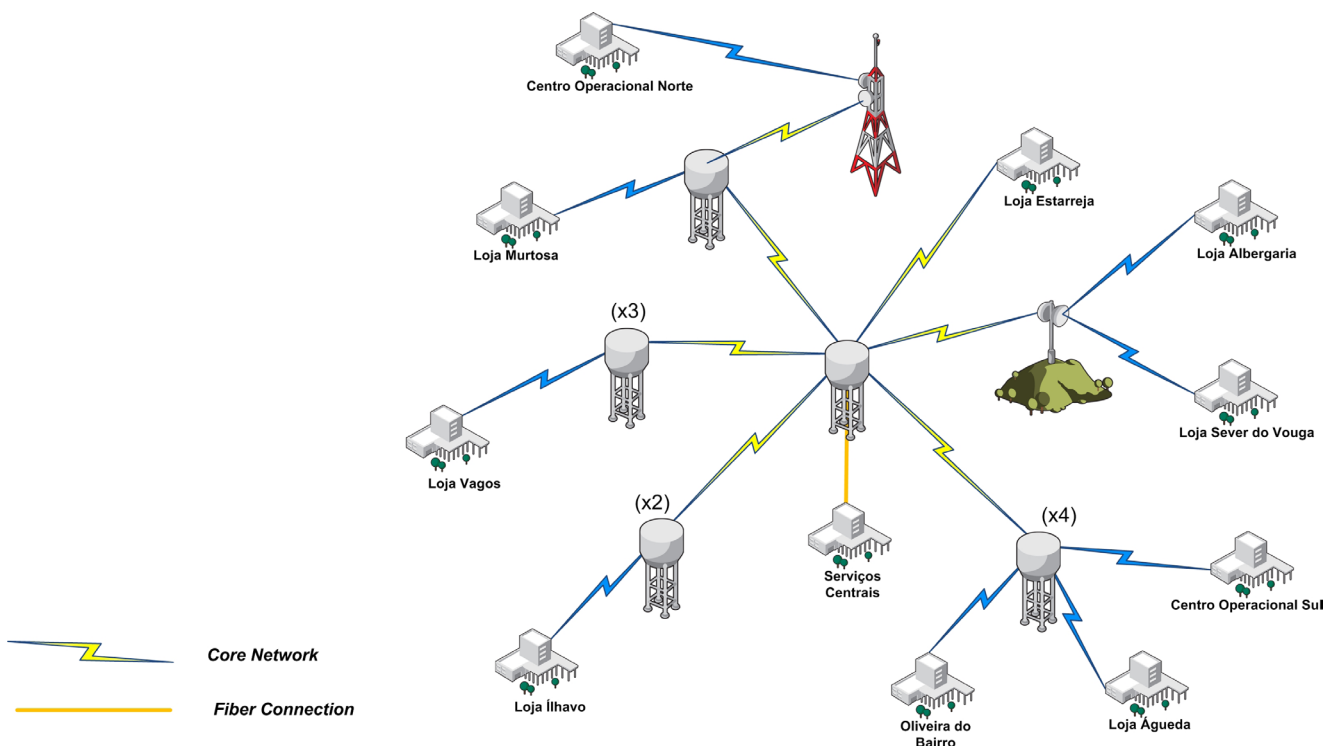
Centro Operacional Norte

Loja Estarreja

Loja Murtosa

Loja Albergaria

(x3)

Loja Sever do Vouga

Loja Vagos

(x2)

Serviços Centrais

(x4)

Centro Operacional Sul

Core Network

Loja Ílhavo

Oliveira do Bairro

Loja Águeda

Fiber Connection